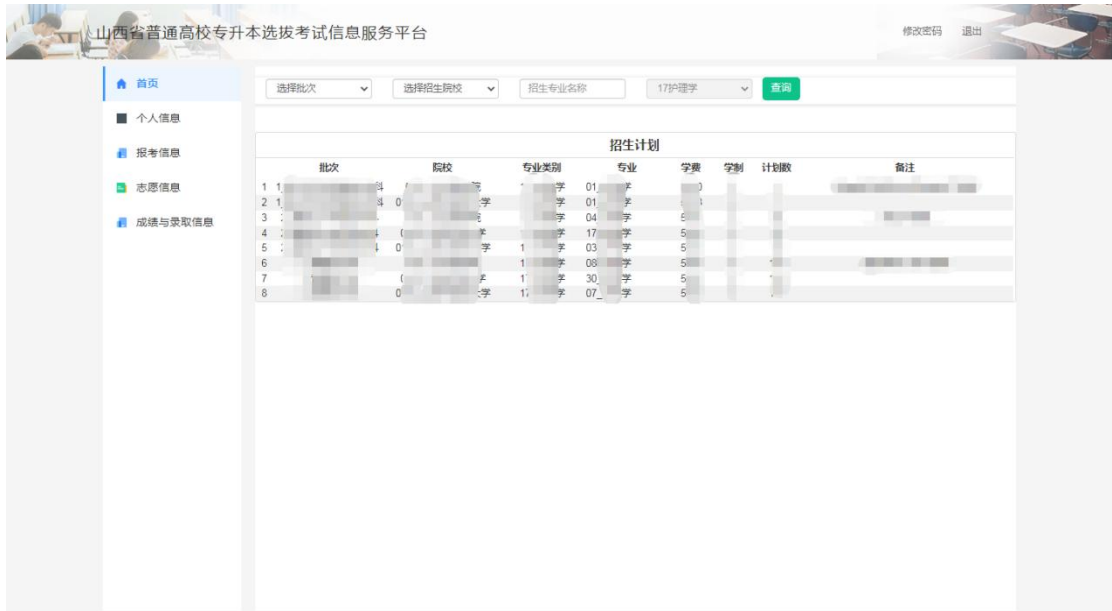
山西省普通高校专升本选拔考试信息服务平台

修改密码 退出

首页

个人信息

报考信息

志愿信息

成绩与录取信息

选择批次

选择招生院校

招生专业名称

17护理学

查询

招生计划

| | 批次 | 院校 | 专业类别 | 专业 | 学费 | 学制 | 计划数 | 备注 |
|---|---|---|---|---|---|---|---|---|
| 1 | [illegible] | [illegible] | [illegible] | 01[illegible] | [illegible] | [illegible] | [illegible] | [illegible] |
| 2 | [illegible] | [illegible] | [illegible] | 01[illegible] | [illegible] | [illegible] | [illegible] | |
| 3 | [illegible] | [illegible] | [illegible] | 04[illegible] | 5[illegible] | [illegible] | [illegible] | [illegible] |
| 4 | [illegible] | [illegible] | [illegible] | 17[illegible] | 5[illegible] | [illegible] | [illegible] | |
| 5 | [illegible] | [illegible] | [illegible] | 03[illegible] | 5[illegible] | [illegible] | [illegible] | |
| 6 | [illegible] | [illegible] | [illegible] | 08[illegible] | 5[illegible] | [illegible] | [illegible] | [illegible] |
| 7 | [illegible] | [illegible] | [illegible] | 30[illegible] | 5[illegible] | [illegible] | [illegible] | |
| 8 | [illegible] | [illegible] | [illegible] | 07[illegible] | 5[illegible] | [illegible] | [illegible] | |